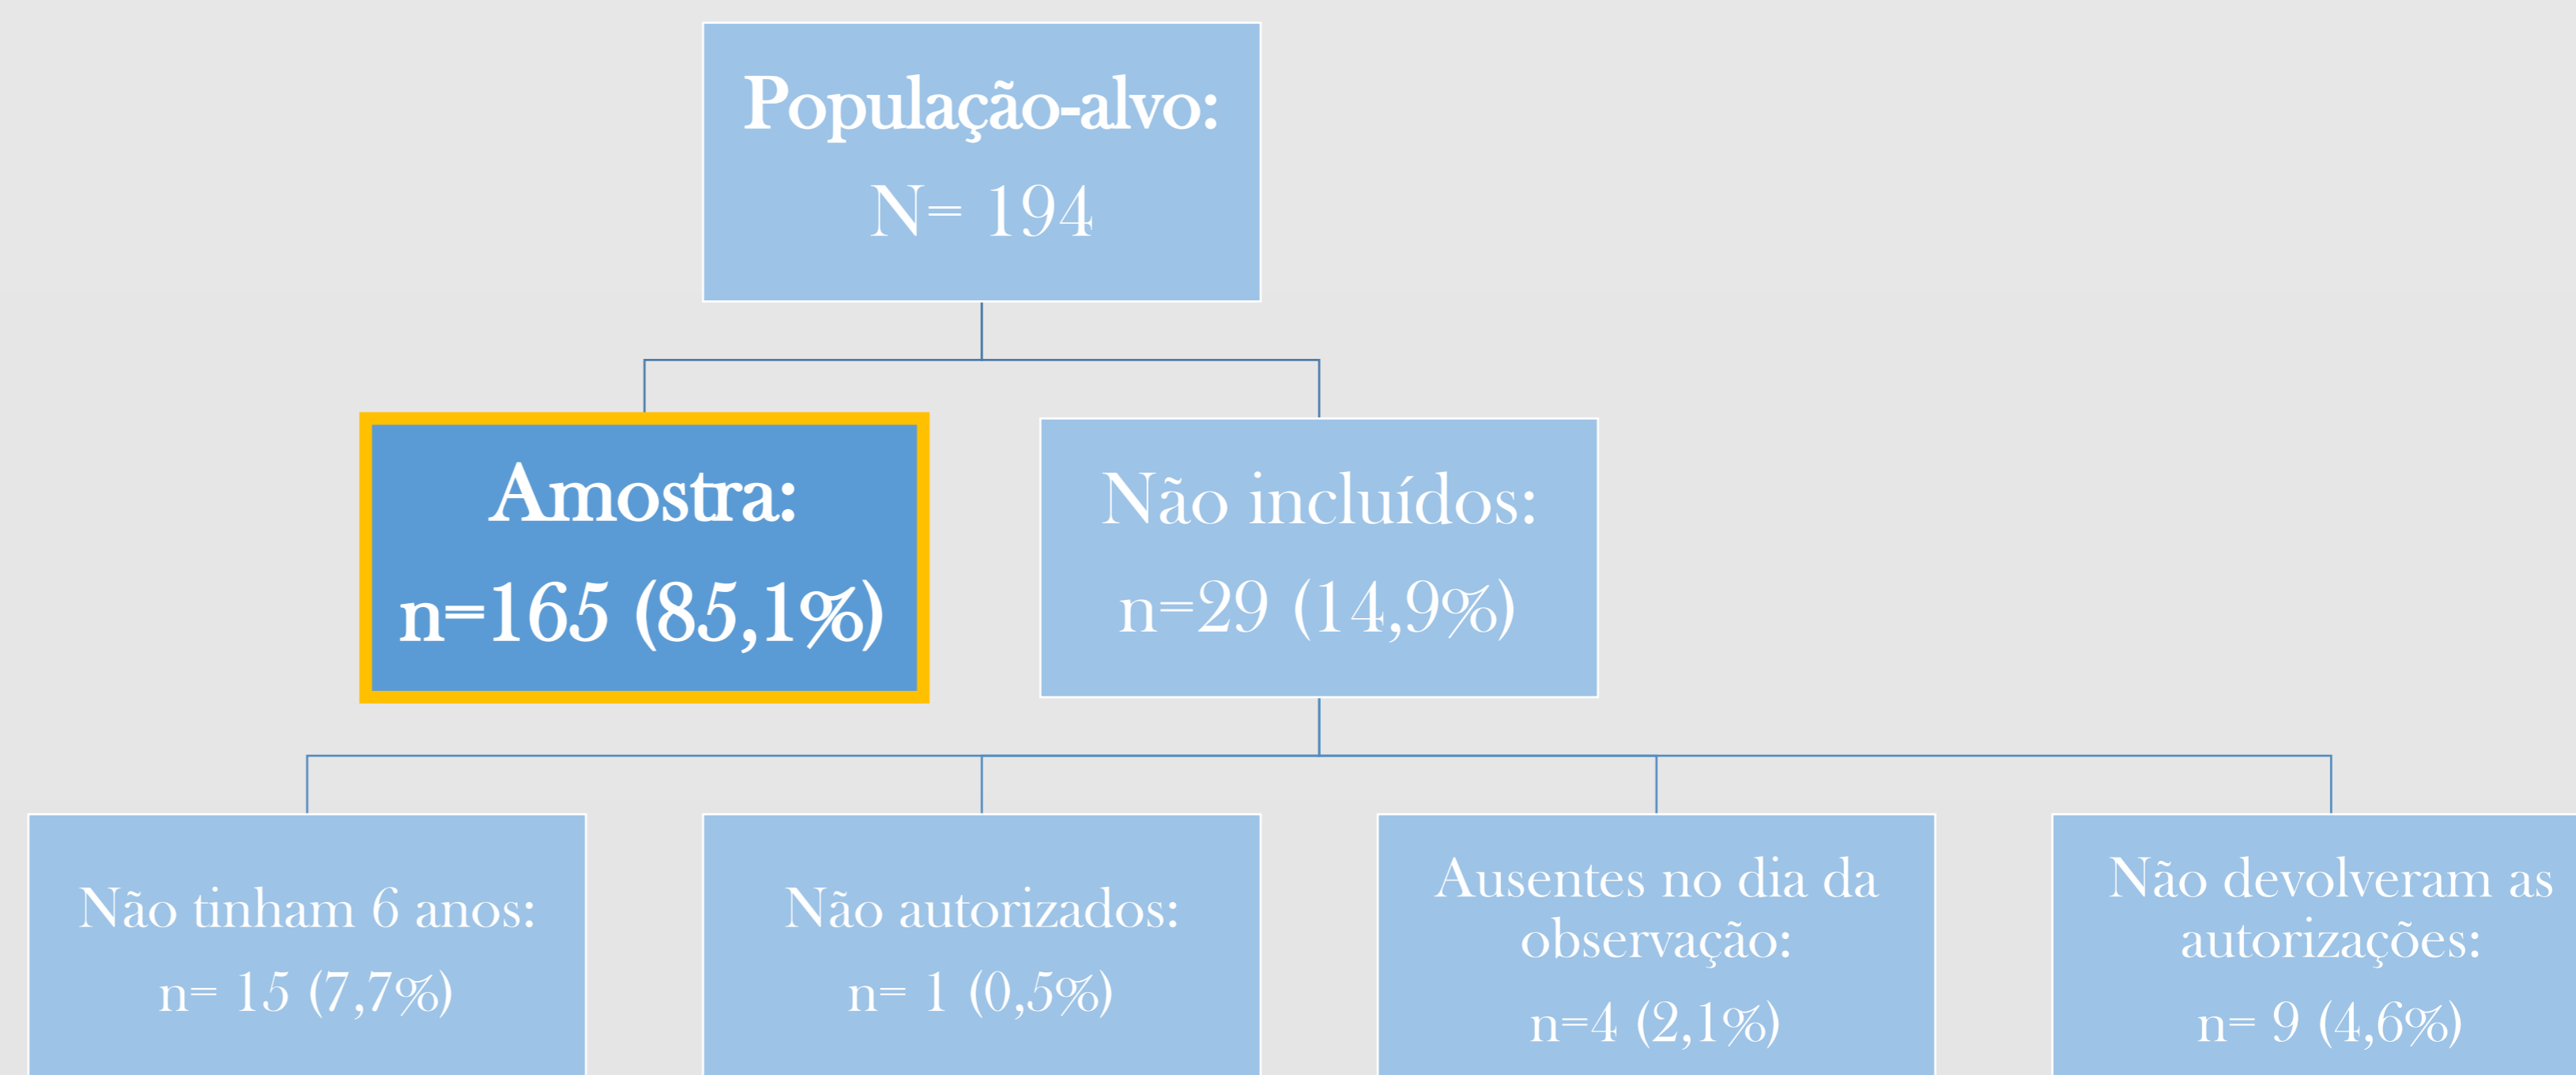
População-alvo:
N= 194

Amostra:
n=165 (85,1%)

Não incluídos:
n=29 (14,9%)

Não tinham 6 anos:
n= 15 (7,7%)

Não autorizados:
n= 1 (0,5%)

Ausentes no dia da observação:
n=4 (2,1%)

Não devolveram as autorizações:
n= 9 (4,6%)